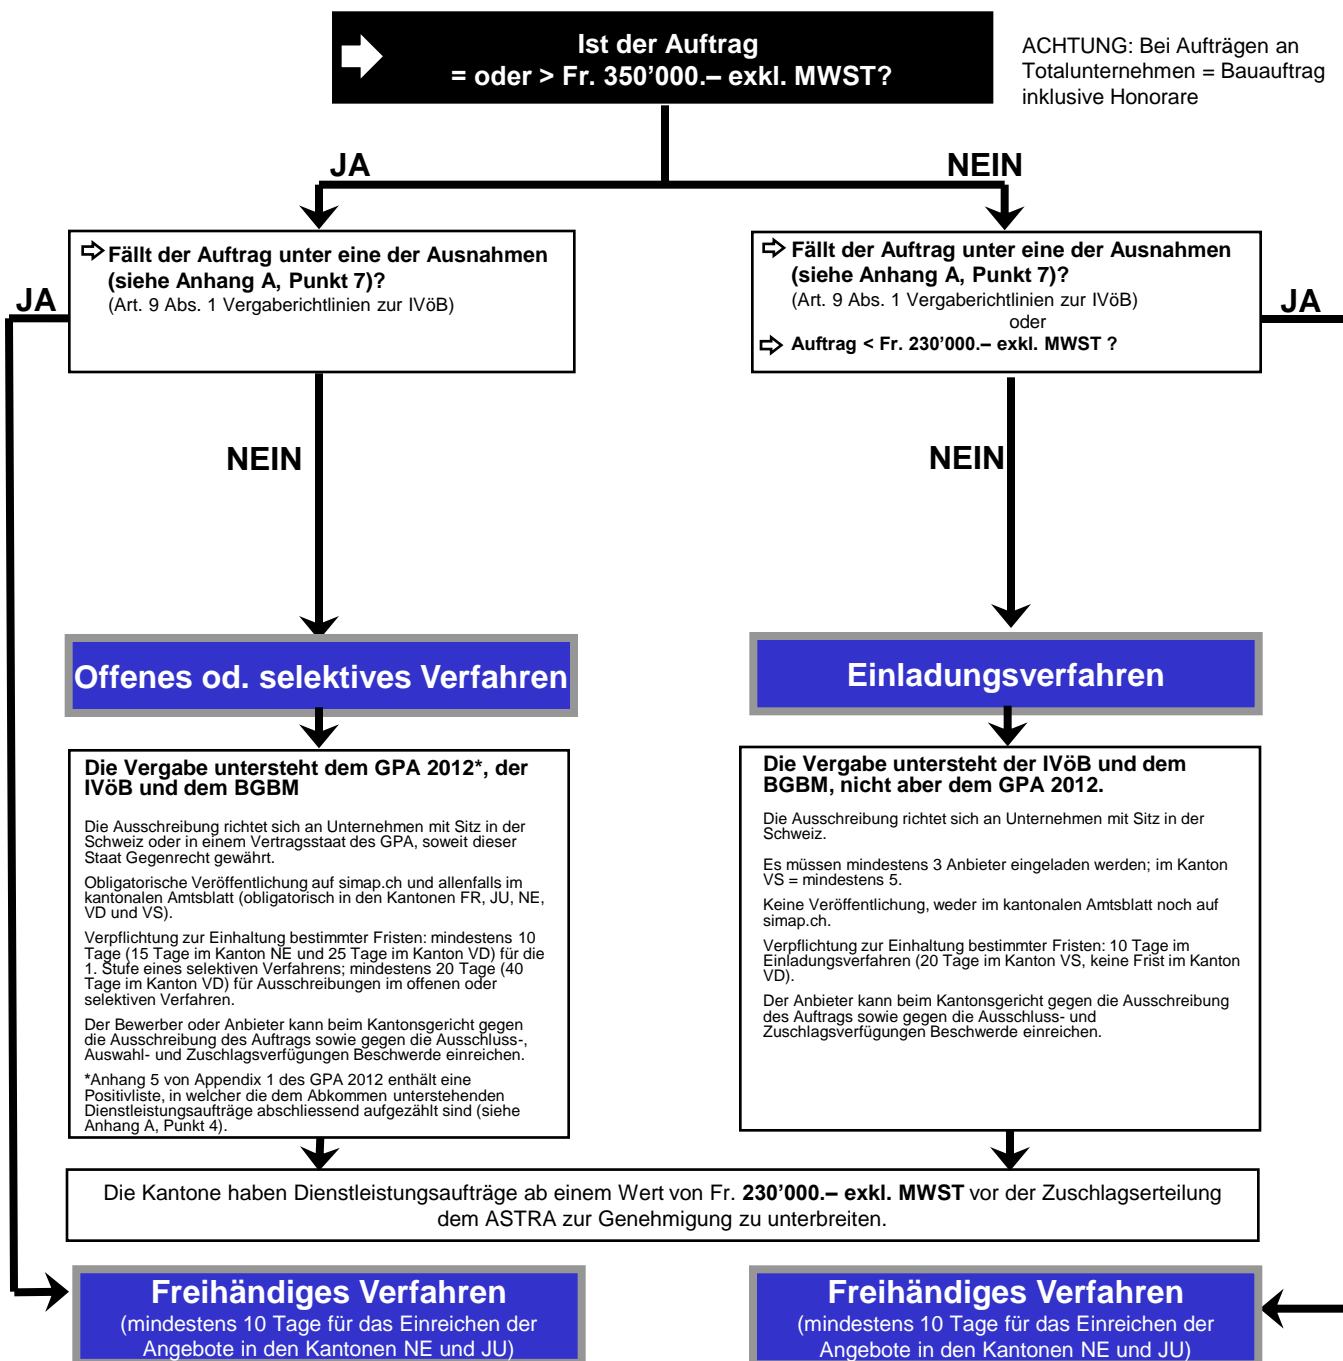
Ist der Auftrag
= oder > Fr. 350’000.– exkl. MWST?

ACHTUNG: Bei Aufträgen an Totalunternehmen = Bauauftrag inklusive Honorare

JA

NEIN

JA

Fällt der Auftrag unter eine der Ausnahmen (siehe Anhang A, Punkt 7)?
(Art. 9 Abs. 1 Vergaberichtlinien zur IVöB)

Fällt der Auftrag unter eine der Ausnahmen (siehe Anhang A, Punkt 7)?
(Art. 9 Abs. 1 Vergaberichtlinien zur IVöB)
oder
Auftrag < Fr. 230’000.– exkl. MWST ?

JA

NEIN

NEIN

Offenes od. selektives Verfahren

Einladungsverfahren

Die Vergabe untersteht dem GPA 2012*, der IVöB und dem BGBM

Die Ausschreibung richtet sich an Unternehmen mit Sitz in der Schweiz oder in einem Vertragsstaat des GPA, soweit dieser Staat Gegenrecht gewährt.

Obligatorische Veröffentlichung auf simap.ch und allenfalls im kantonalen Amtsblatt (obligatorisch in den Kantonen FR, JU, NE, VD und VS).

Verpflichtung zur Einhaltung bestimmter Fristen: mindestens 10 Tage (15 Tage im Kanton NE und 25 Tage im Kanton VD) für die 1. Stufe eines selektiven Verfahrens; mindestens 20 Tage (40 Tage im Kanton VD) für Ausschreibungen im offenen oder selektiven Verfahren.

Der Bewerber oder Anbieter kann beim Kantonsgericht gegen die Ausschreibung des Auftrags sowie gegen die Ausschluss-, Auswahl- und Zuschlagsverfügungen Beschwerde einreichen.

*Anhang 5 von Appendix 1 des GPA 2012 enthält eine Positivliste, in welcher die dem Abkommen unterstehenden Dienstleistungsaufträge abschliessend aufgezählt sind (siehe Anhang A, Punkt 4).

Die Vergabe untersteht der IVöB und dem BGBM, nicht aber dem GPA 2012.

Die Ausschreibung richtet sich an Unternehmen mit Sitz in der Schweiz.

Es müssen mindestens 3 Anbieter eingeladen werden; im Kanton VS = mindestens 5.

Keine Veröffentlichung, weder im kantonalen Amtsblatt noch auf simap.ch.

Verpflichtung zur Einhaltung bestimmter Fristen: 10 Tage im Einladungsverfahren (20 Tage im Kanton VS, keine Frist im Kanton VD).

Der Anbieter kann beim Kantonsgericht gegen die Ausschreibung des Auftrags sowie gegen die Ausschluss- und Zuschlagsverfügungen Beschwerde einreichen.

Die Kantone haben Dienstleistungsaufträge ab einem Wert von Fr. **230’000.– exkl. MWST** vor der Zuschlagserteilung dem ASTRA zur Genehmigung zu unterbreiten.

Freihändiges Verfahren
(mindestens 10 Tage für das Einreichen der Angebote in den Kantonen NE und JU)

Freihändiges Verfahren
(mindestens 10 Tage für das Einreichen der Angebote in den Kantonen NE und JU)